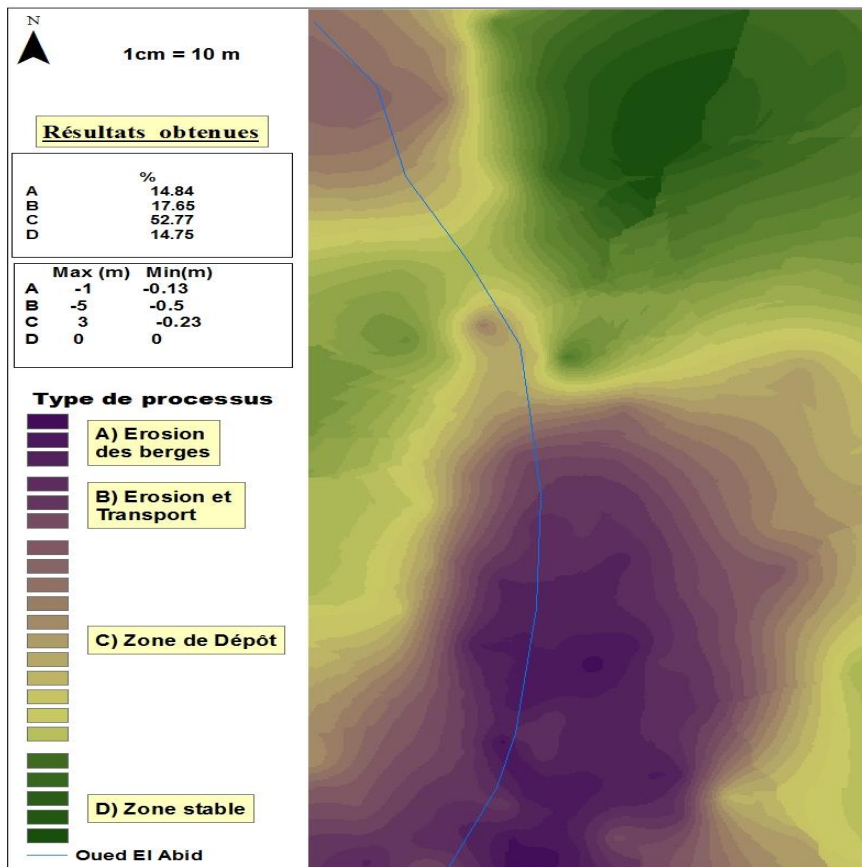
N

1cm = 10 m

Résultats obtenues

| | % |
|---|---|
| A | 14.84 |
| B | 17.65 |
| C | 52.77 |
| D | 14.75 |

| | Max (m) | Min(m) |
|---|---|---|
| A | -1 | -0.13 |
| B | -5 | -0.5 |
| C | 3 | -0.23 |
| D | 0 | 0 |

Type de processus

A) Erosion des berges

B) Erosion et Transport

C) Zone de Dépôt

D) Zone stable

Oued El Abid